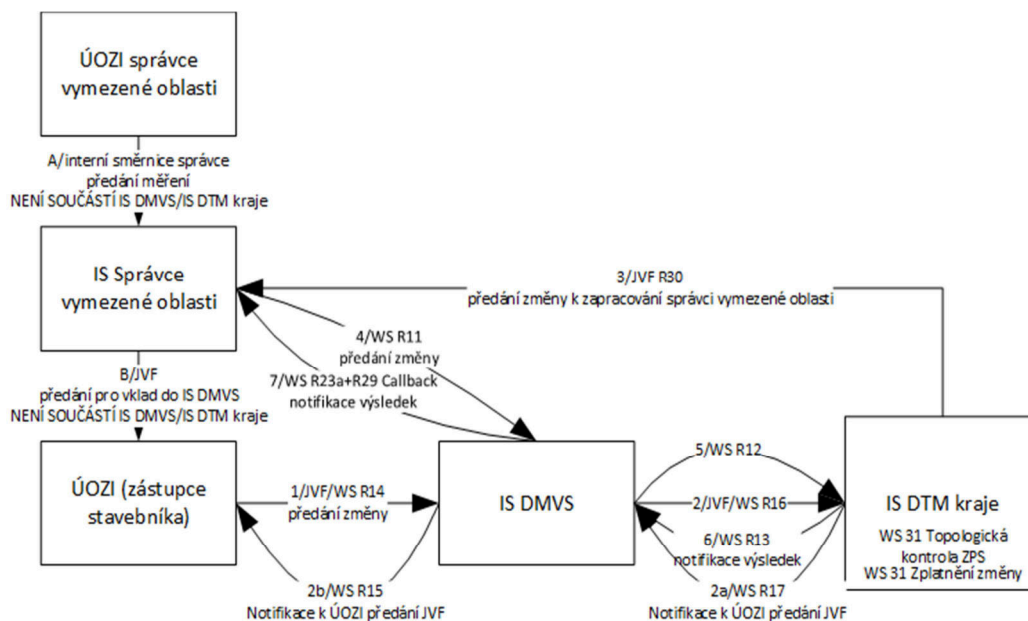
ÚOZI správce vymezené oblasti

A/interní směrnice správce
předání měření
NENÍ SOUČÁSTÍ IS DMVS/IS DTM kraje

IS Správce vymezené oblasti

3/JVF R30
předání změny k zapracování správci vymezené oblasti

4/WS R11
předání změny

7/WS R23a+R29 Callback
notifikace výsledek

B/JVF
předání pro vklad do IS DMVS
NENÍ SOUČÁSTÍ IS DMVS/IS DTM kraje

ÚOZI (zástupce stavebníka)

1/JVF/WS R14
předání změny

IS DMVS

5/WS R12

2/JVF/WS R16

6/WS R13
notifikace výsledek

IS DTM kraje

WS 31 Topologická kontrola ZPS
WS 31 Zplatnění změny

2b/WS R15
Notifikace k ÚOZI předání JVF

2a/WS R17
Notifikace k ÚOZI předání JVF